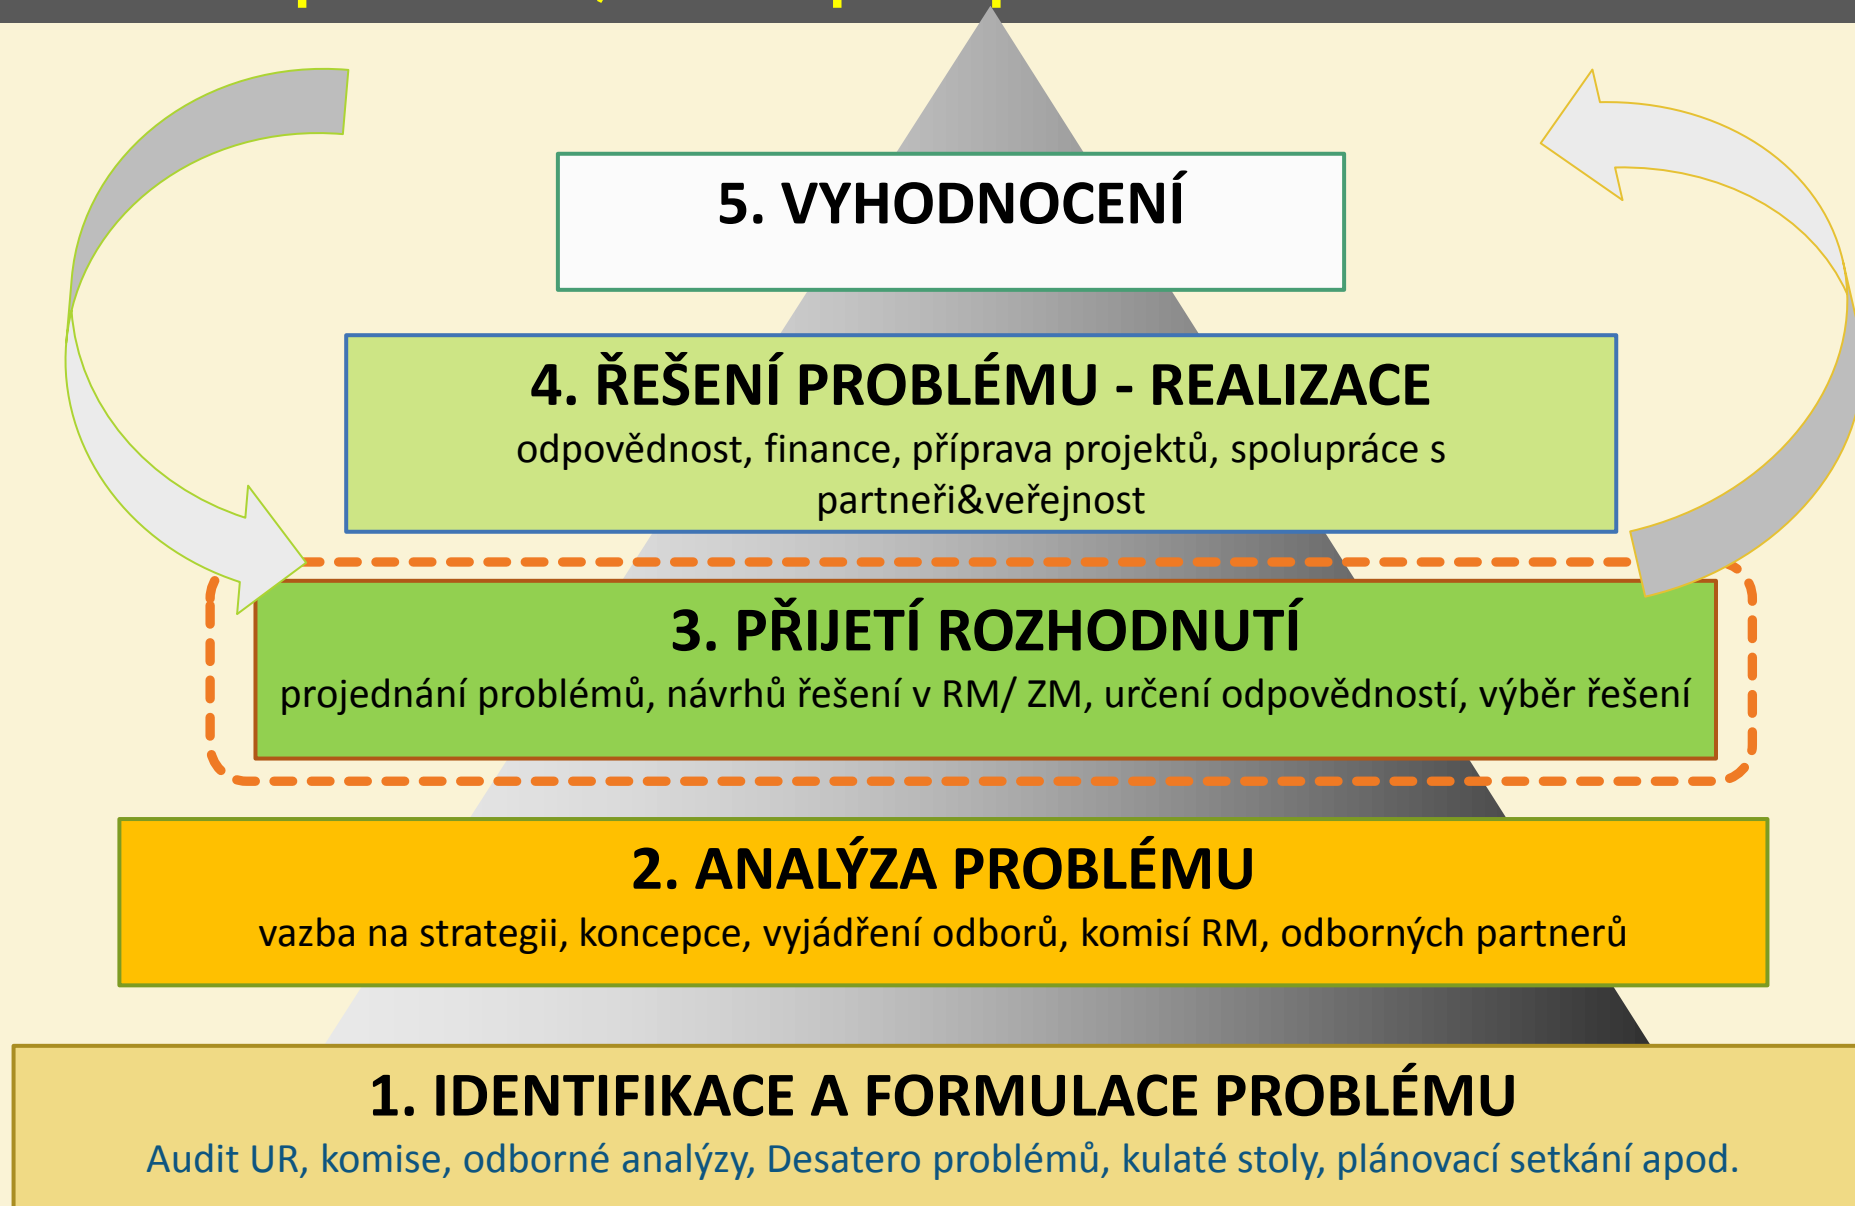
5. VYHODNOCENÍ

4. ŘEŠENÍ PROBLÉMU - REALIZACE
odpovědnost, finance, příprava projektů, spolupráce s partneři&veřejnost

3. PŘIJETÍ ROZHODNUTÍ
projednání problémů, návrhů řešení v RM/ ZM, určení odpovědností, výběr řešení

2. ANALÝZA PROBLÉMU
vazba na strategii, koncepce, vyjádření odborů, komisí RM, odborných partnerů

1. IDENTIFIKACE A FORMULACE PROBLÉMU
Audit UR, komise, odborné analýzy, Desatero problémů, kulaté stoly, plánovací setkání apod.